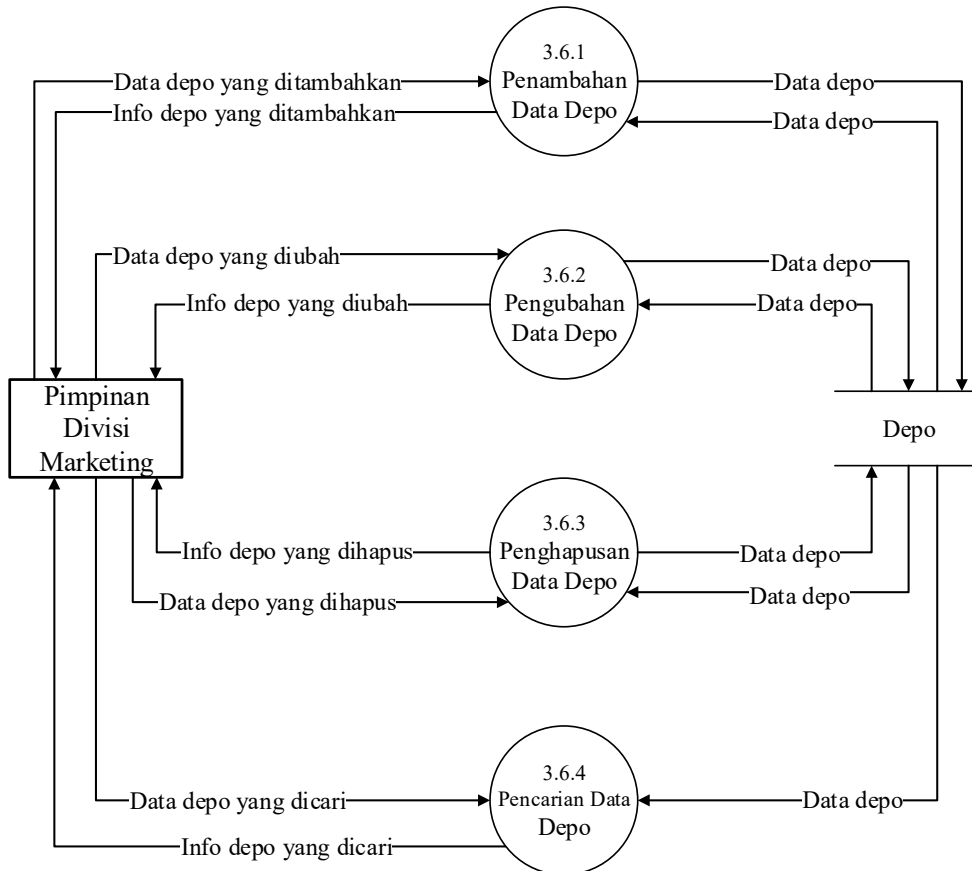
Data depo yang ditambahkan
Info depo yang ditambahkan
3.6.1
Penambahan
Data Depo
Data depo
Data depo

Data depo yang diubah
Info depo yang diubah
3.6.2
Pengubahan
Data Depo
Data depo
Data depo

Pimpinan
Divisi
Marketing

Depo

Info depo yang dihapus
Data depo yang dihapus
3.6.3
Penghapusan
Data Depo
Data depo
Data depo

Data depo yang dicari
Info depo yang dicari
3.6.4
Pencarian Data
Depo
Data depo